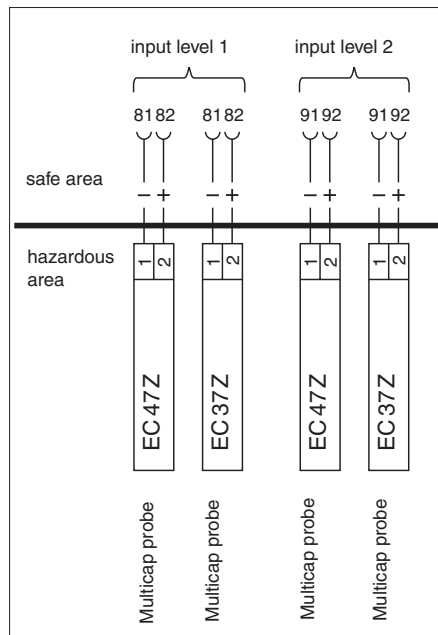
input level 1

input level 2

81 82

81 82

91 92

91 92

safe area

– +

– +

– +

– +

hazardous area

1 2

1 2

1 2

1 2

EC 47 Z

EC 37 Z

EC 47 Z

EC 37 Z

Multicap probe

Multicap probe

Multicap probe

Multicap probe